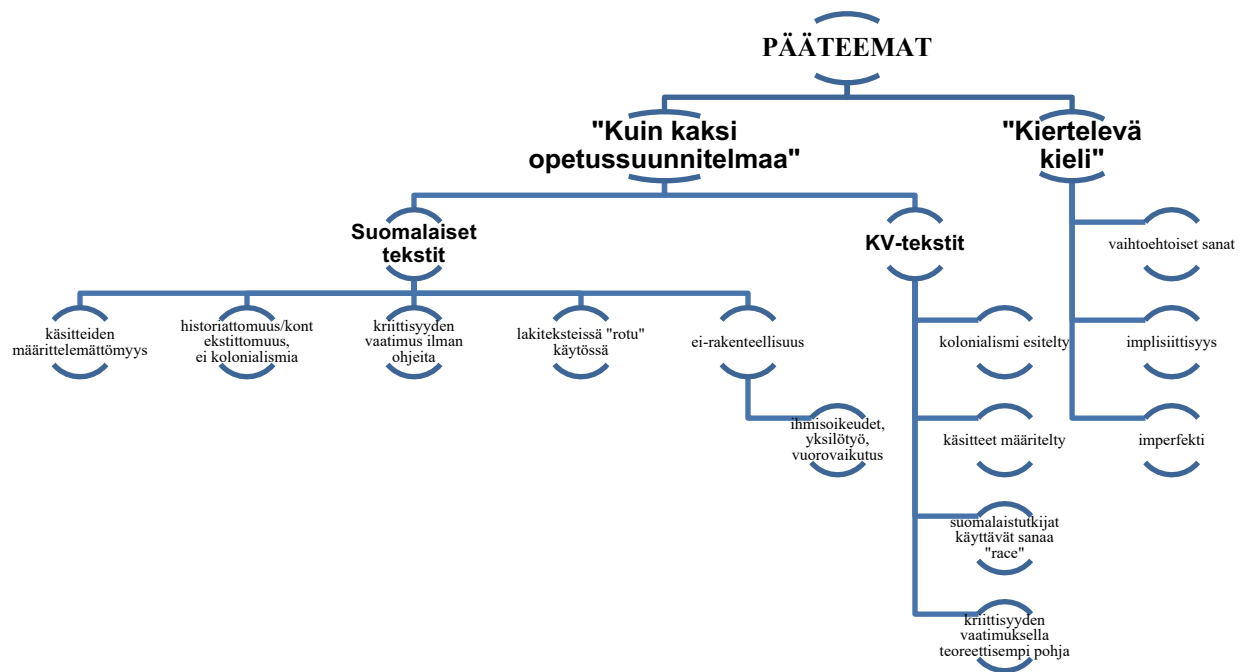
PÄÄTEEMAT

"Kuin kaksi opetussuunnitelmaa"

"Kiertelevä kieli"

Suomalaiset tekstit

KV-tekstit

vaihtoehtoiset sanat

implisiittisyys

imperfekti

käsitteiden määrittelemättömyys

historiattomuus/kontekstittomuus, ei kolonialismia

kriittisyyden vaatimus ilman ohjeita

lakiteksteissä "rotu" käytössä

ei-rakenteellisuus

ihmisoikeudet, yksilötyö, vuorovaikutus

kolonialismi esitelty

käsitteet määritelty

suomalaistutkijat käyttävät sanaa "race"

kriittisyyden vaatimuksella teoreettisempi pohja